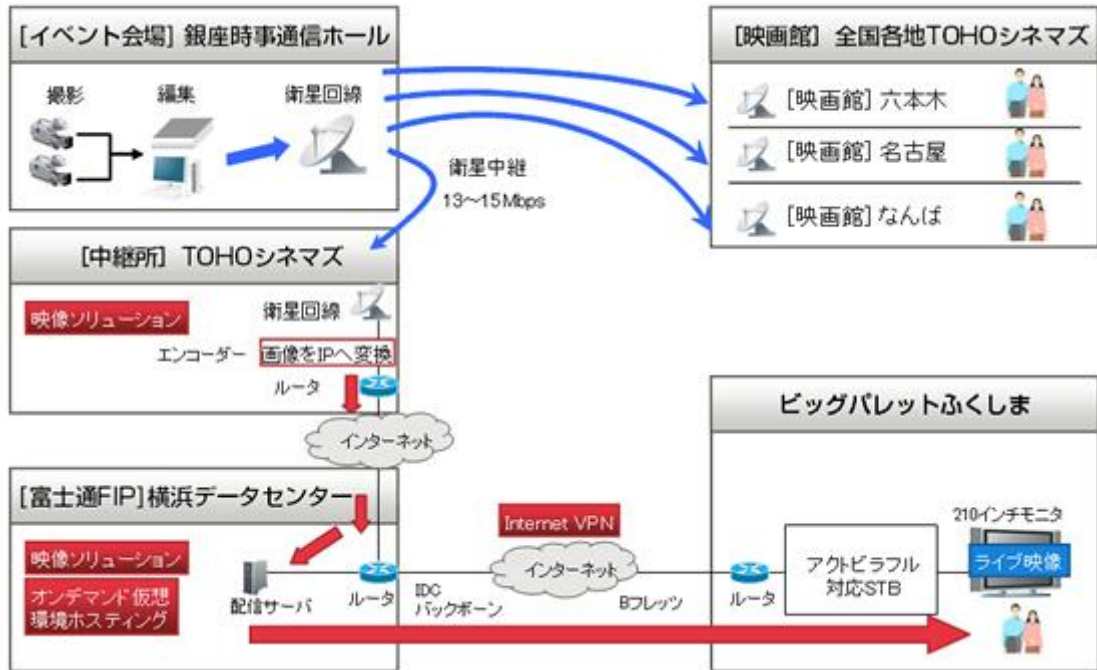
[イベント会場] 銀座時事通信ホール

撮影

編集

衛星回線

衛星中継
13~15Mbps

[映画館] 全国各地TOHOシネマズ

[映画館] 六本木

[映画館] 名古屋

[映画館] なんば

[中継所] TOHOシネマズ

映像ソリューション

衛星回線

エンコーダー

画像をIPへ変換

ルータ

インターネット

ビッグパレットふくしま

[富士通FIP] 横浜データセンター

映像ソリューション

オンデマンド仮想環境ホスティング

配信サーバ

ルータ

Internet VPN

インターネット

IDC バックボーン

Bフレッツ

ルータ

アクトビラフル対応STB

210インチモニタ

ライブ映像